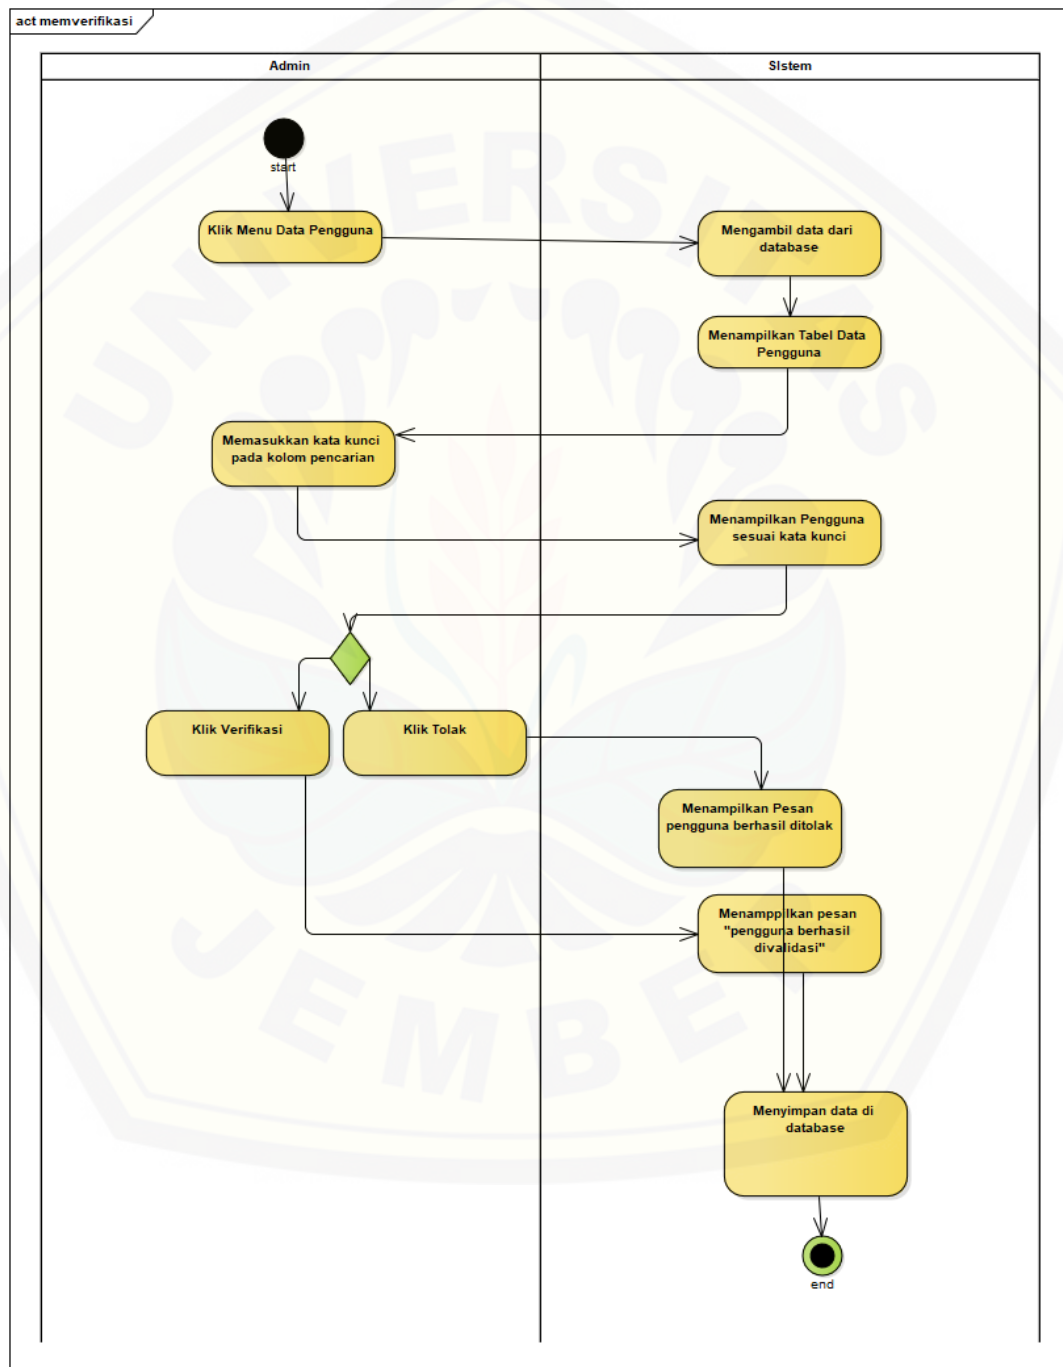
act memverifikasi

Admin

Sistem

start

Klik Menu Data Pengguna

Mengambil data dari database

Menampilkan Tabel Data Pengguna

Memasukkan kata kunci pada kolom pencarian

Menampilkan Pengguna sesuai kata kunci

Klik Verifikasi

Klik Tolak

Menampilkan Pesan pengguna berhasil ditolak

Menamppilkan pesan "pengguna berhasil divalidasi"

Menyimpan data di database

end